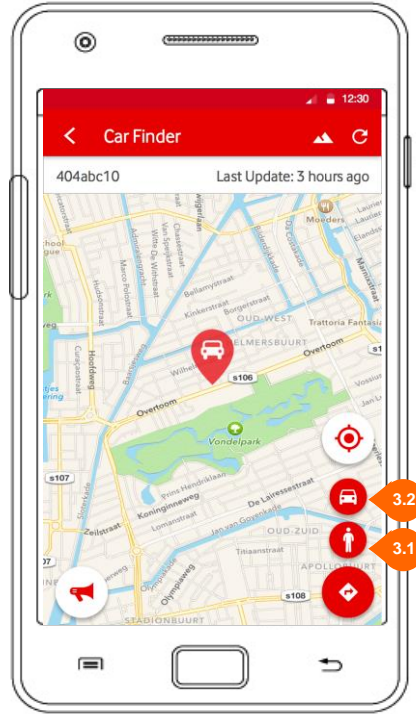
12:30

Car Finder

404abc10

Last Update: 3 hours ago

Moeders
School
Admiraal de Ruijterweg
Marco Polostraat
Witte de Withstraat
Chasséstraat
Van Speijkstraat
Bellamystraat
Kinkerstraat
Borgerstraat
OUD-WEST
Trattoria Fantasia
HELMERSBUURT
Overtoom
s106
Overtoom
Hoofdweg
Vondelpark
s107
Koninginneweg
Prins Hendriklaan
De Lairessestraat
Lomanstraat
Zeilstraat
Jan van Goyenkade
OUD-ZUID
Titiaanstraat
APOLLOBUURT
Olympiaweg
s108
STADIONBUURT

3.2
3.1